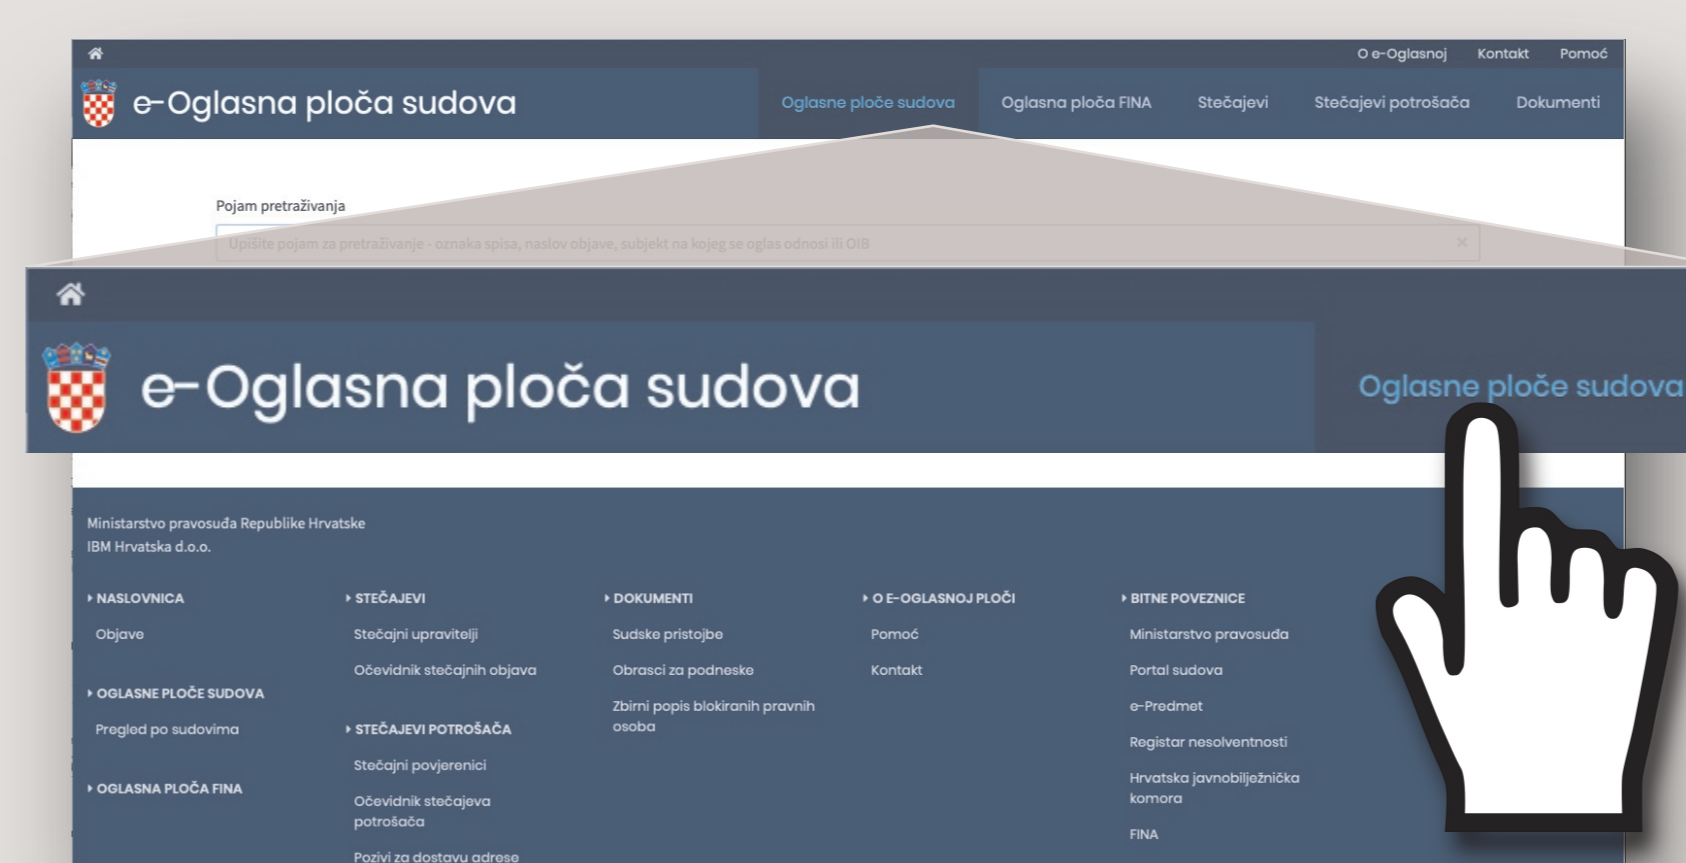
O e-Oglasnoj Kontakt Pomoć

e-Oglasna ploča sudova

Oglasne ploče sudova Oglasna ploča FINA Stečajevi Stečajevi potrošača Dokumenti

Pojam pretraživanja

Upišite pojam za pretraživanje - oznaka spisa, naslov objave, subjekt na kojeg se oglas odnosi ili OIB

e-Oglasna ploča sudova

Oglasne ploče sudova

Ministarstvo pravosuđa Republike Hrvatske
IBM Hrvatska d.o.o.

NASLOVNICA
Objave

OGLASNE PLOČE SUDOVA
Pregled po sudovima

OGLASNA PLOČA FINA

STEČAJEVI
Stečajni upravitelji
Očevidnik stečajnih objava

STEČAJEVI POTROŠAČA
Stečajni povjerenici
Očevidnik stečajeva potrošača
Pozivi za dostavu adrese

DOKUMENTI
Sudske pristojbe
Obrasci za podneske
Zbirni popis blokiranih pravnih osoba

O E-OGLASNOJ PLOČI
Pomoć
Kontakt

BITNE POVEZNICE
Ministarstvo pravosuđa
Portal sudova
e-Predmet
Registar nesolventnosti
Hrvatska javnobilježnička komora
FINA